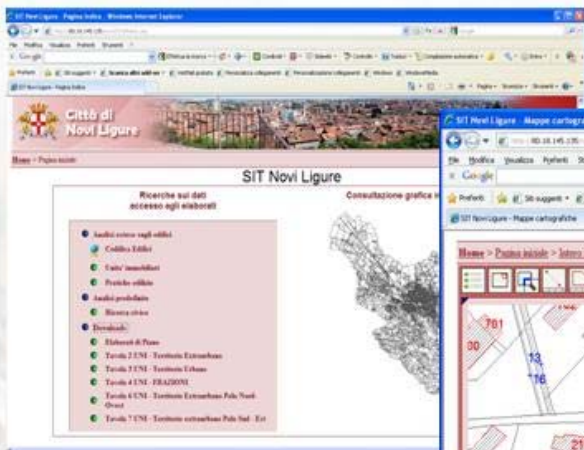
SIT Novi Ligure - Pagina Indice - Windows Internet Explorer

File Modifica Visualizza Preferiti Strumenti ?

Google

Preferiti

SIT Novi Ligure - Pagina Indice

Città di Novi Ligure

Home > Pagina iniziale

SIT Novi Ligure

Ricerche sui dati accesso agli elaborati

Consultazione grafica

Analisi estese sugli edifici

Codifica Edifici

Unita' immobiliari

Pratiche edilizie

Analisi predefinite

Ricerca civica

Download

Elaborati di Piano

Tavola 2 UNI - Territorio Extraurbano

Tavola 3 UNI - Territorio Urbano

Tavola 4 UNI - FRAZIONI

Tavola 6 UNI - Territorio Extraurbano Polo Nord-Ovest

Tavola 7 UNI - Territorio extraurbano Polo Sud - Est

SIT Novi Ligure - Mappe cartografiche

File Modifica Visualizza Preferiti St

Google

Preferiti Siti suggeriti

SIT Novi Ligure - Mappe cartografiche

Home > Pagina iniziale > Intero

781

30

13

16

21